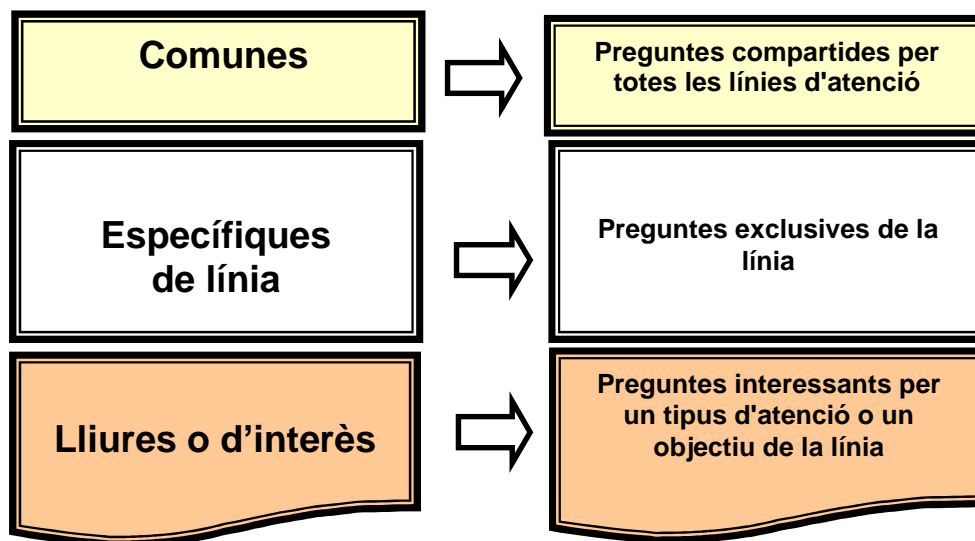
Comunes

Preguntes compartides per totes les línies d'atenció

Específiques de línia

Preguntes exclusives de la línia

Lliures o d’interès

Preguntes interessants per un tipus d'atenció o un objectiu de la línia